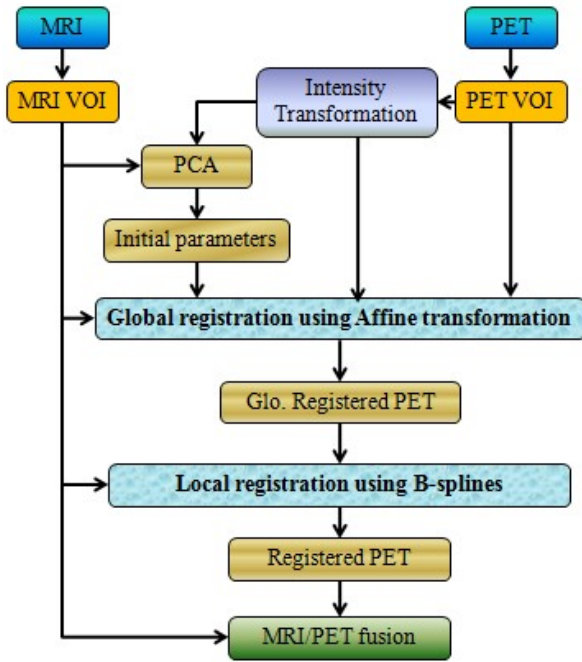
MRI

PET

MRI VOI

Intensity Transformation

PET VOI

PCA

Initial parameters

Global registration using Affine transformation

Glo. Registered PET

Local registration using B-splines

Registered PET

MRI/PET fusion